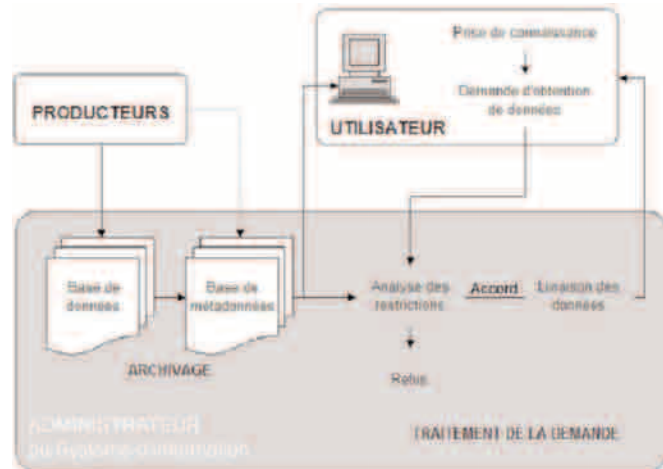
PRODUCTEURS

UTILISATEUR

Prise de connaissance

Demande d'obtention de données

Base de données

Base de métadonnées

ARCHIVAGE

Analyse des restrictions

Accord

Livraison des données

Refus

ADMINISTRATEUR du Système d'information

TRAITEMENT DE LA DEMANDE